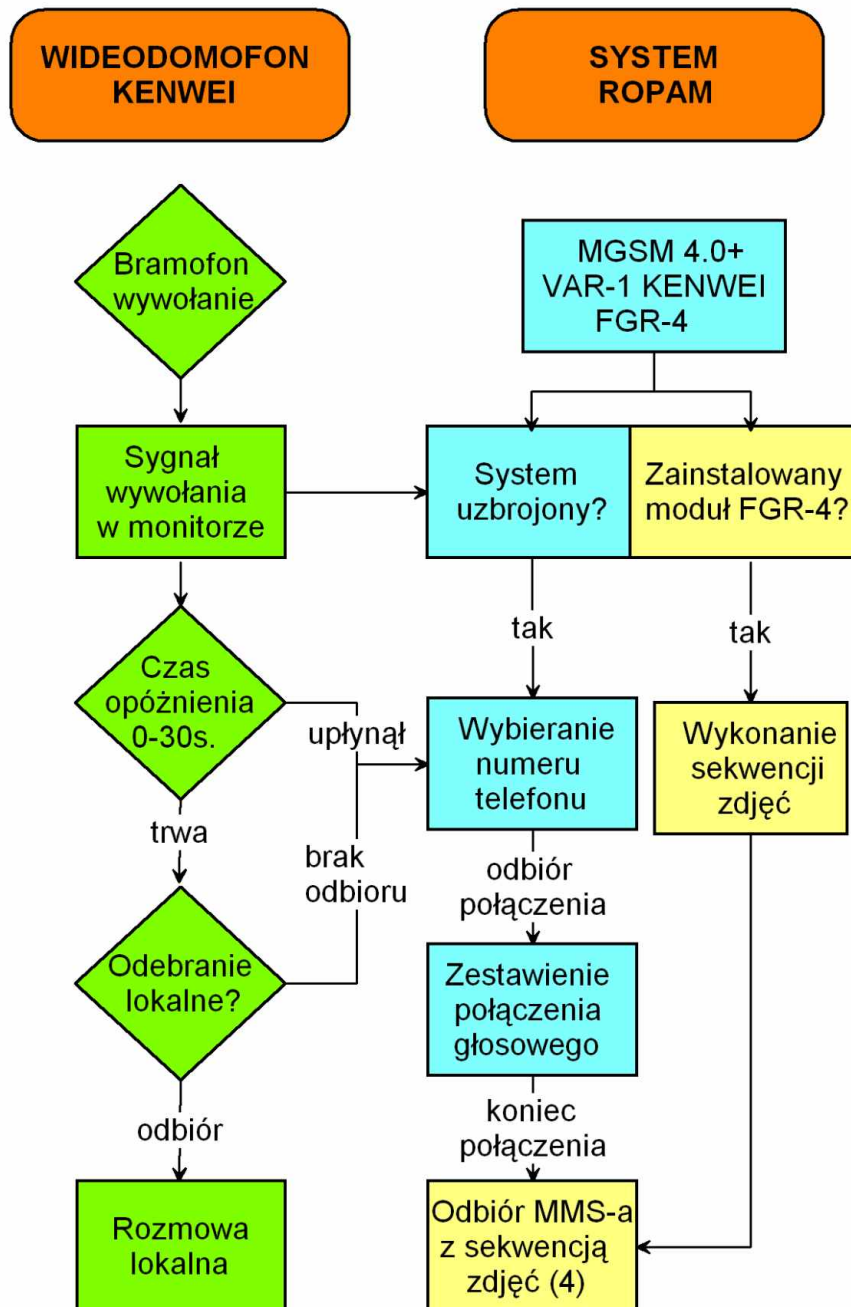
WIDEODOMOFON KENWEI

SYSTEM ROPAM

Bramofon wywołanie

MGSM 4.0+ VAR-1 KENWEI FGR-4

Sygnał wywołania w monitorze

System uzbrojony?

Zainstalowany moduł FGR-4?

tak

tak

Czas opóźnienia 0-30s.

upłynął

Wybieranie numeru telefonu

Wykonanie sekwencji zdjęć

trwa

brak odbioru

odbiór połączenia

Odebranie lokalne?

Zestawienie połączenia głosowego

odbiór

koniec połączenia

Rozmowa lokalna

Odbiór MMS-a z sekwencją zdjęć (4)